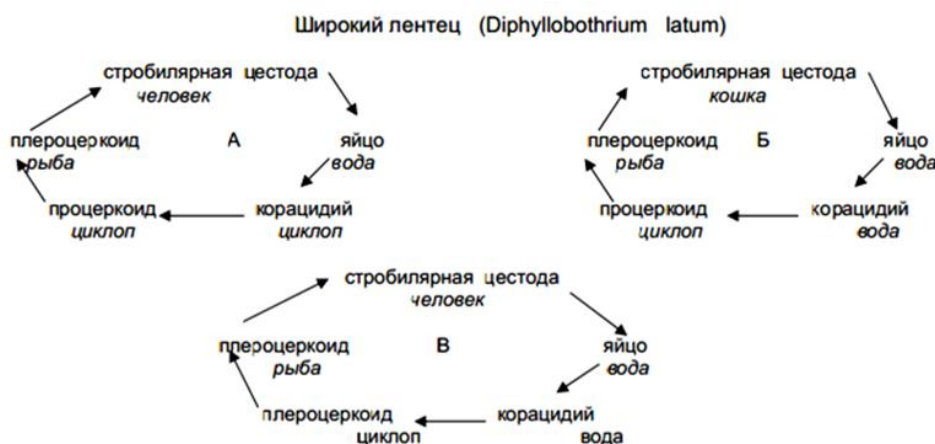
Широкий лентец (Diphyllobothrium latum)

стробилярная цестода
человек

яйцо
вода

корацидий
циклоп

процеркоид
циклоп

плероцеркоид
рыба

А

стробилярная цестода
кошка

яйцо
вода

корацидий
вода

процеркоид
циклоп

плероцеркоид
рыба

Б

стробилярная цестода
человек

яйцо
вода

корацидий
вода

плероцеркоид
циклоп

плероцеркоид
рыба

В